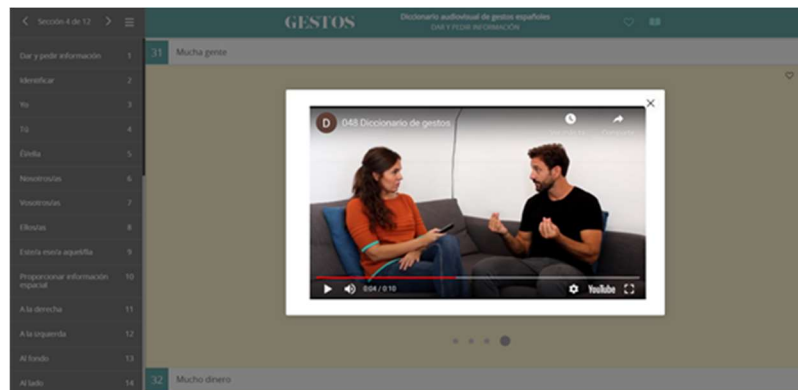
Sección 4 de 12

GESTOS

Diccionario audiovisual de gestos españoles
DAR Y PEDIR INFORMACIÓN

| | |
|---|---|
| Dar y pedir información | 1 |
| Identificar | 2 |
| Yo | 3 |
| Tú | 4 |
| Él/ella | 5 |
| Nosotros/as | 6 |
| Vosotros/as | 7 |
| Ellos/as | 8 |
| Este/a ese/a aquel/la | 9 |
| Proporcionar información espacial | 10 |
| A la derecha | 11 |
| A la izquierda | 12 |
| Al fondo | 13 |
| Al lado | 14 |

31 Mucha gente

D 048 Diccionario de gestos

0:04 / 0:10

YouTube

32 Mucho dinero